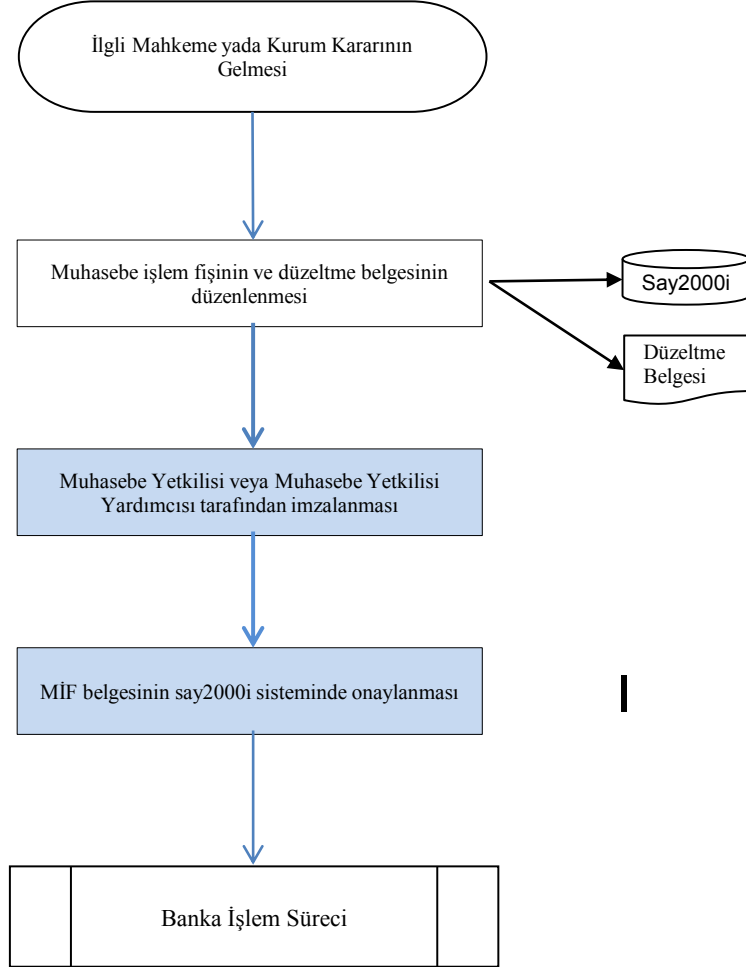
İlgli Mahkeme yada Kurum Kararının Gelmesi

Muhasebe işlem fişinin ve düzeltme belgesinin düzenlenmesi

Say2000i

Düzeltme Belgesi

Muhasebe Yetkilisi veya Muhasebe Yetkilisi Yardımcısı tarafından imzalanması

MİF belgesinin say2000i sisteminde onaylanması

Banka İşlem Süreci